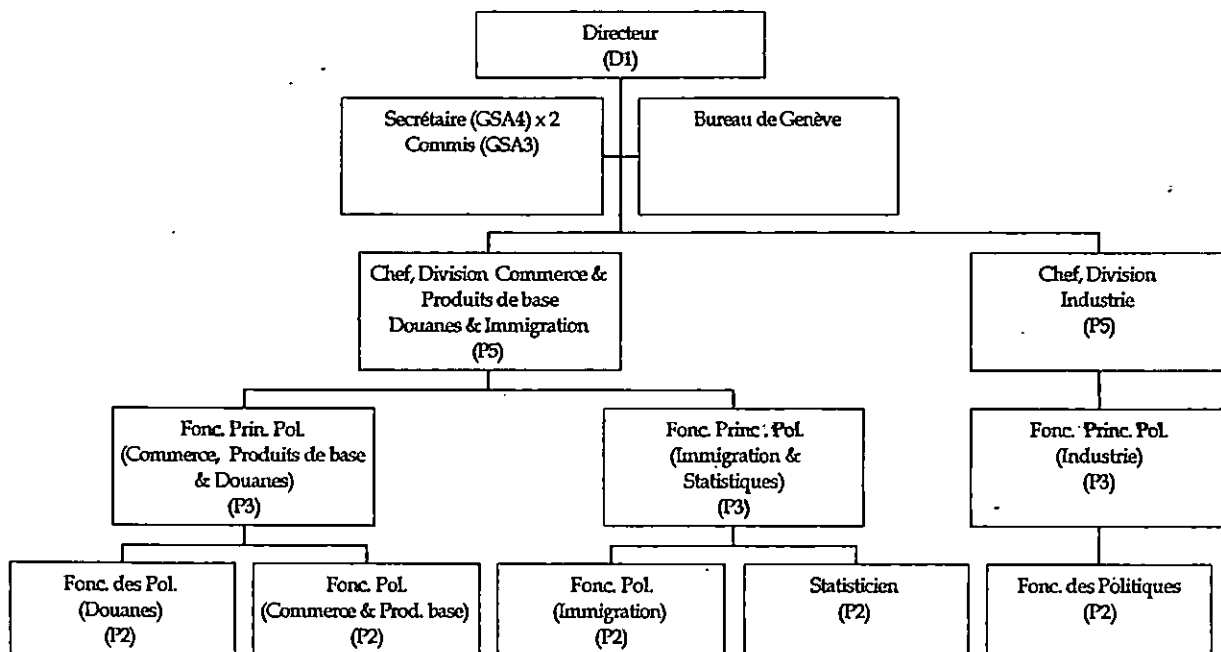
Directeur
(D1)

Secrétaire (GSA4) x 2
Commis (GSA3)

Bureau de Genève

Chef, Division Commerce & Produits de base Douanes & Immigration
(P5)

Chef, Division Industrie
(P5)

Fonc. Prin. Pol. (Commerce, Produits de base & Douanes)
(P3)

Fonc. Princ. Pol. (Immigration & Statistiques)
(P3)

Fonc. Princ. Pol. (Industrie)
(P3)

Fonc. des Pol. (Douanes)
(P2)

Fonc. Pol. (Commerce & Prod. base)
(P2)

Fonc. Pol. (Immigration)
(P2)

Statisticien
(P2)

Fonc. des Politiques
(P2)